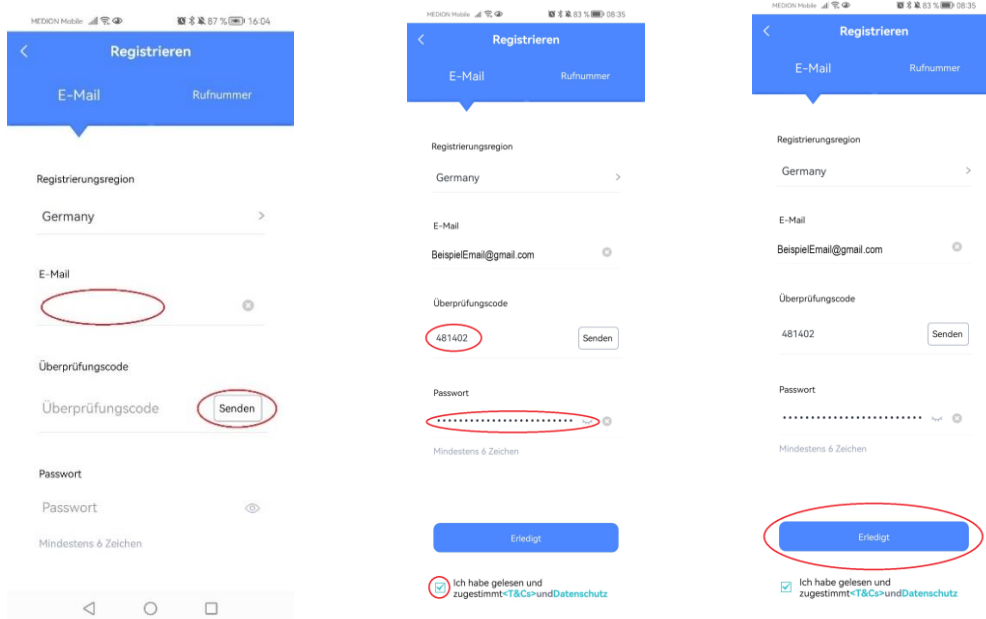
MEDION Mobile 87 % 16:04

Registrieren

E-Mail

Rufnummer

Registrierungsregion

Germany

E-Mail

Überprüfungscode

Überprüfungscode

Senden

Passwort

Passwort

Mindestens 6 Zeichen

MEDION Mobile 83 % 08:35

Registrieren

E-Mail

Rufnummer

Registrierungsregion

Germany

E-Mail

BeispielEmail@gmail.com

Überprüfungscode

481402

Senden

Passwort

••••••••••••••••••••••••

Mindestens 6 Zeichen

Erledigt

Ich habe gelesen und zugestimmt<T&Cs>undDatenschutz

MEDION Mobile 83 % 08:35

Registrieren

E-Mail

Rufnummer

Registrierungsregion

Germany

E-Mail

BeispielEmail@gmail.com

Überprüfungscode

481402

Senden

Passwort

••••••••••••••••••••••••

Mindestens 6 Zeichen

Erledigt

Ich habe gelesen und zugestimmt<T&Cs>undDatenschutz